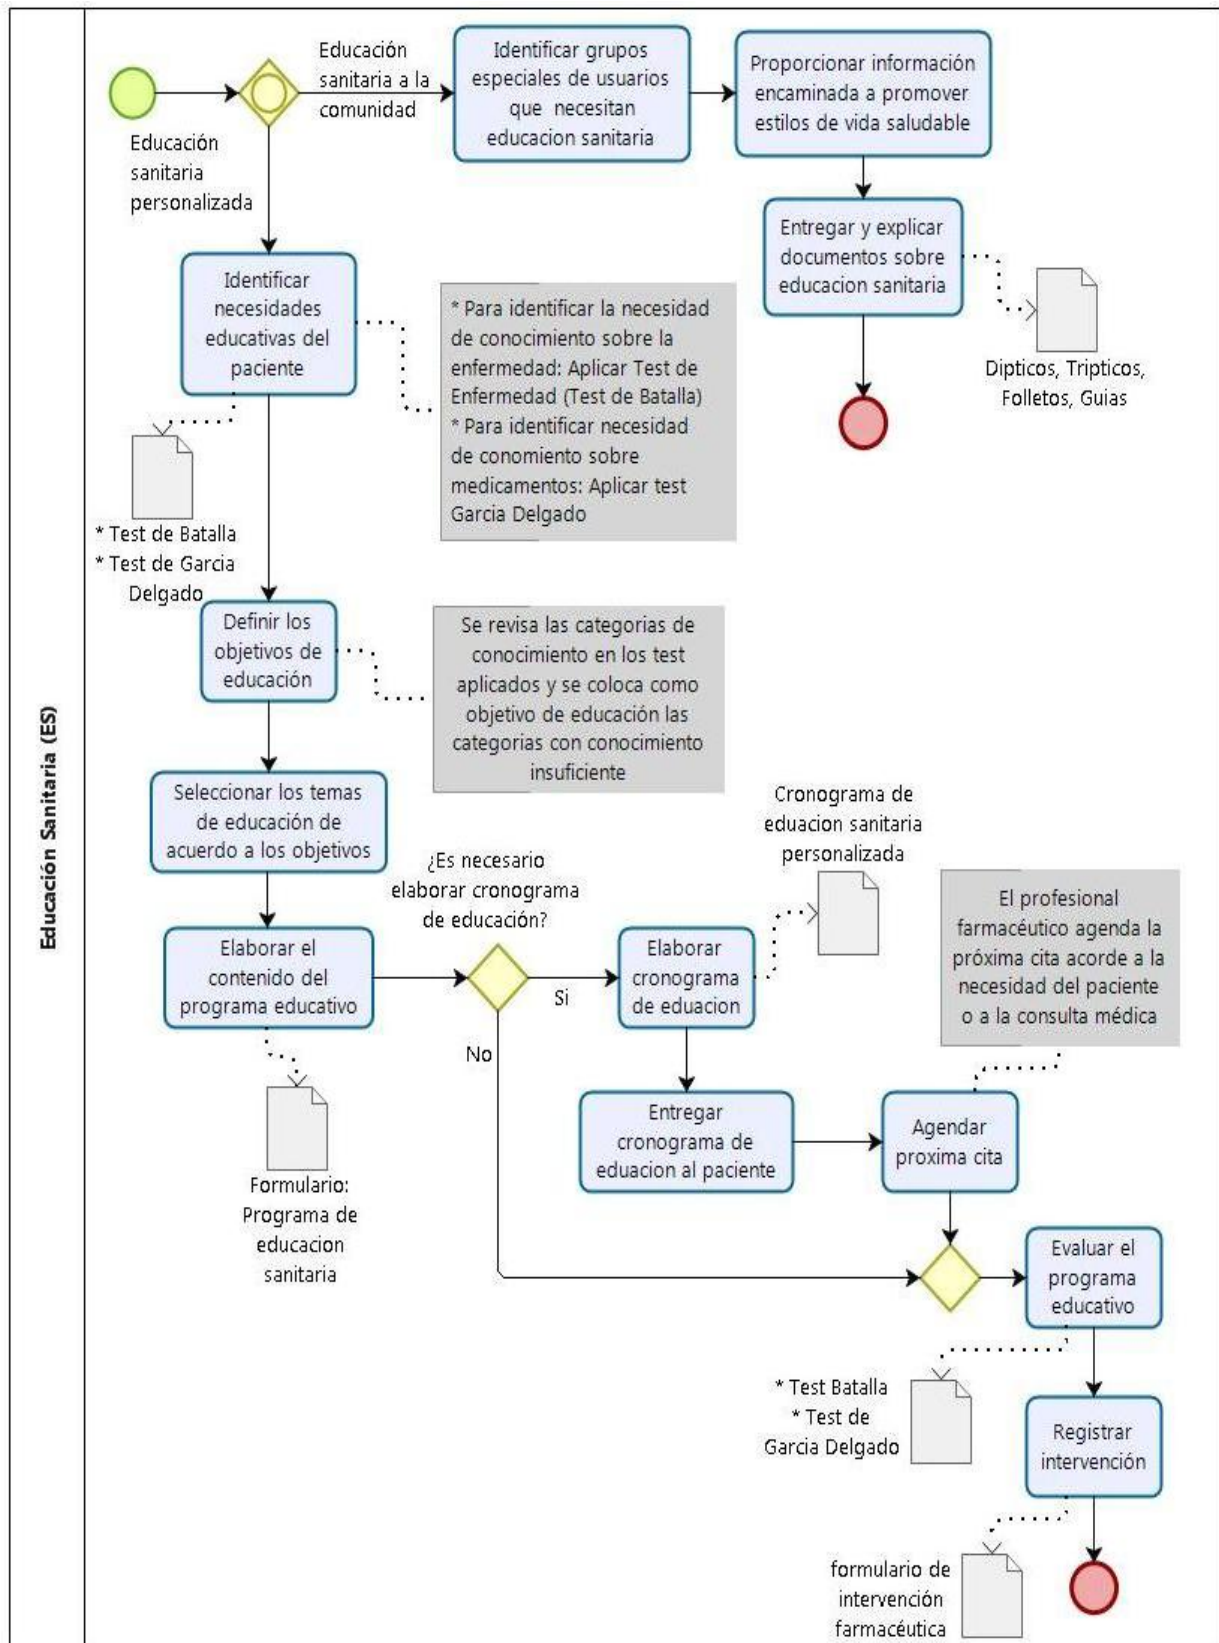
Educación Sanitaria (ES)

Educación sanitaria a la comunidad

Identificar grupos especiales de usuarios que necesitan educacion sanitaria

Proporcionar información encaminada a promover estilos de vida saludable

Educación sanitaria personalizada

Entregar y explicar documentos sobre educacion sanitaria

Dipticos, Tripticos, Folletos, Guias

Identificar necesidades educativas del paciente

* Para identificar la necesidad de conocimiento sobre la enfermedad: Aplicar Test de Enfermedad (Test de Batalla)
* Para identificar necesidad de conomiento sobre medicamentos: Aplicar test Garcia Delgado

* Test de Batalla
* Test de Garcia Delgado

Definir los objetivos de educación

Se revisa las categorias de conocimiento en los test aplicados y se coloca como objetivo de educación las categorias con conocimiento insuficiente

Seleccionar los temas de educación de acuerdo a los objetivos

Cronograma de eduacion sanitaria personalizada

¿Es necesario elaborar cronograma de educación?

El profesional farmacéutico agenda la próxima cita acorde a la necesidad del paciente o a la consulta médica

Elaborar el contenido del programa educativo

Si

Elaborar cronograma de eduacion

No

Formulario: Programa de educacion sanitaria

Entregar cronograma de eduacion al paciente

Agendar proxima cita

Evaluar el programa educativo

* Test Batalla
* Test de Garcia Delgado

Registrar intervención

formulario de intervención farmacéutica